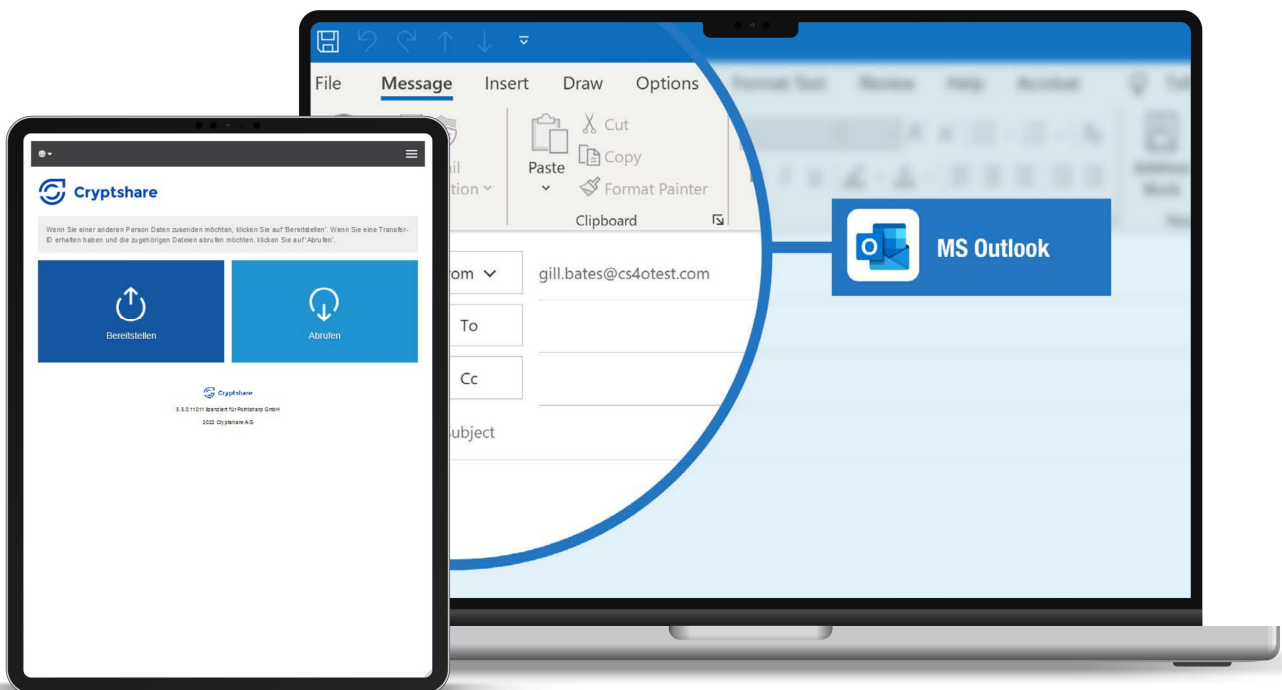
File Message Insert Draw Options Format Text Review Help Acrobat

il
tion

Paste

Cut

Copy

Format Painter

Clipboard

om

gill.bates@cs4otest.com

To

Cc

ubject

MS Outlook

Cryptshare

Wenn Sie einer anderen Person Daten zusenden möchten, klicken Sie auf 'Bereitstellen'. Wenn Sie eine Transfer-ID erhalten haben und die zugehörigen Dateien abrufen möchten, klicken Sie auf 'Abrufen'.

Bereitstellen

Abrufen

Cryptshare

5.5.0.11011 lizenziert für Pointsharp GmbH

2022 Cryptshare AG